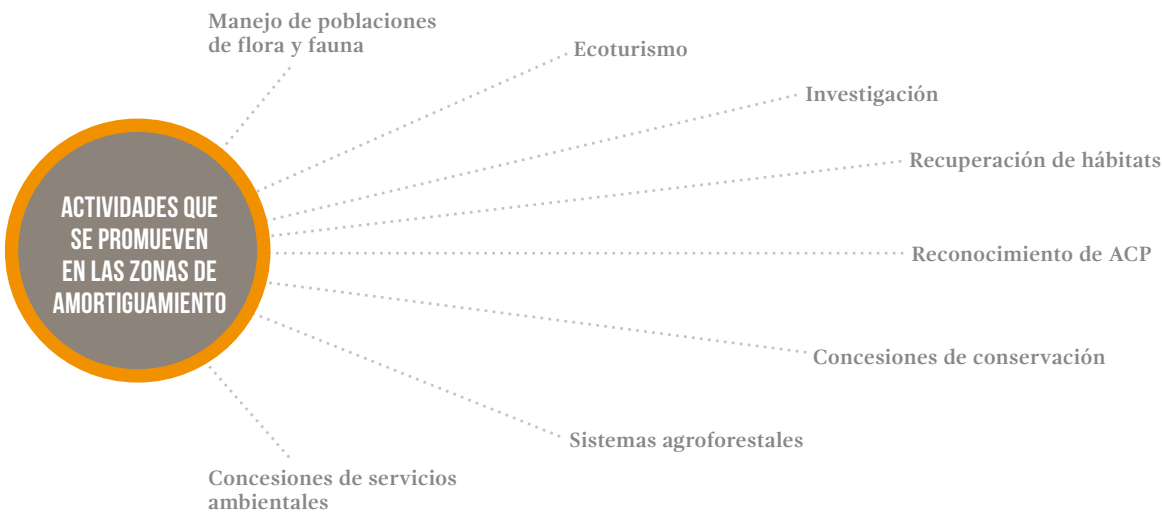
ACTIVIDADES QUE SE PROMUEVEN EN LAS ZONAS DE AMORTIGUAMIENTO

Manejo de poblaciones de flora y fauna

Ecoturismo

Investigación

Recuperación de hábitats

Reconocimiento de ACP

Concesiones de conservación

Sistemas agroforestales

Concesiones de servicios ambientales